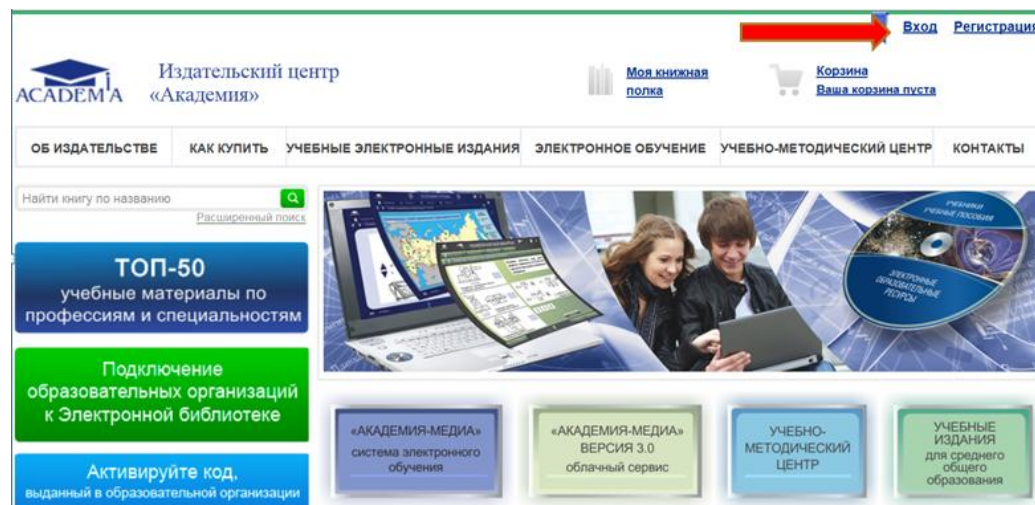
Вход Регистраци

ACADEMIA Издательский центр «Академия»

Моя книжная полка

Корзина
Ваша корзина пуста

ОБ ИЗДАТЕЛЬСТВЕ | КАК КУПИТЬ | УЧЕБНЫЕ ЭЛЕКТРОННЫЕ ИЗДАНИЯ | ЭЛЕКТРОННОЕ ОБУЧЕНИЕ | УЧЕБНО-МЕТОДИЧЕСКИЙ ЦЕНТР | КОНТАКТЫ

Найти книгу по названию
Расширенный поиск

ТОП-50
учебные материалы по профессиям и специальностям

Подключение образовательных организаций к Электронной библиотеке

Активируйте код, выданный в образовательной организации

УЧЕБНИКИ УЧЕБНЫЕ ПОСОБИЯ
ЭЛЕКТРОННЫЕ ОБРАЗОВАТЕЛЬНЫЕ РЕСУРСЫ

«АКАДЕМИЯ-МЕДИА»
система электронного обучения

«АКАДЕМИЯ-МЕДИА»
ВЕРСИЯ 3.0
облачный сервис

УЧЕБНО-МЕТОДИЧЕСКИЙ ЦЕНТР

УЧЕБНЫЕ ИЗДАНИЯ
для среднего общего образования